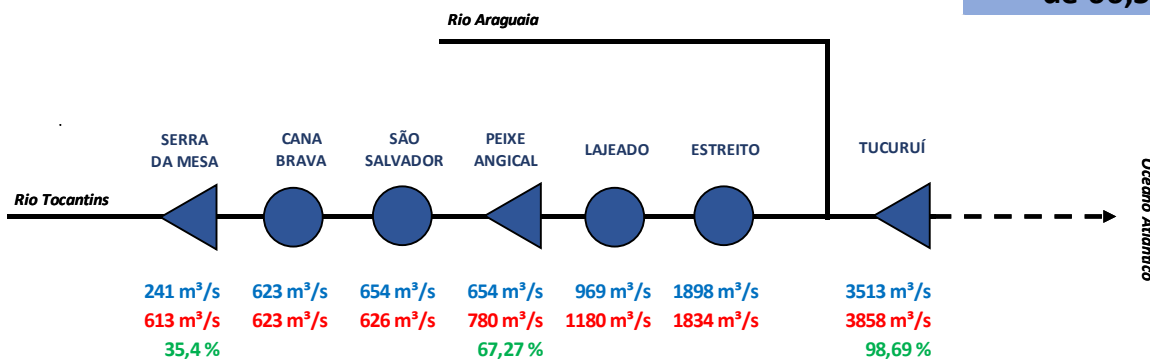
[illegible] de 30/s

Rio Araguaia

SERRA DA MESA

CANA BRAVA

SÃO SALVADOR

PEIXE ANGICAL

LAJEADO

ESTREITO

TUCURUÍ

Rio Tocantins

Oceano Atlântico

241 m³/s
613 m³/s
35,4 %

623 m³/s
623 m³/s

654 m³/s
626 m³/s

654 m³/s
780 m³/s
67,27 %

969 m³/s
1180 m³/s

1898 m³/s
1834 m³/s

3513 m³/s
3858 m³/s
98,69 %